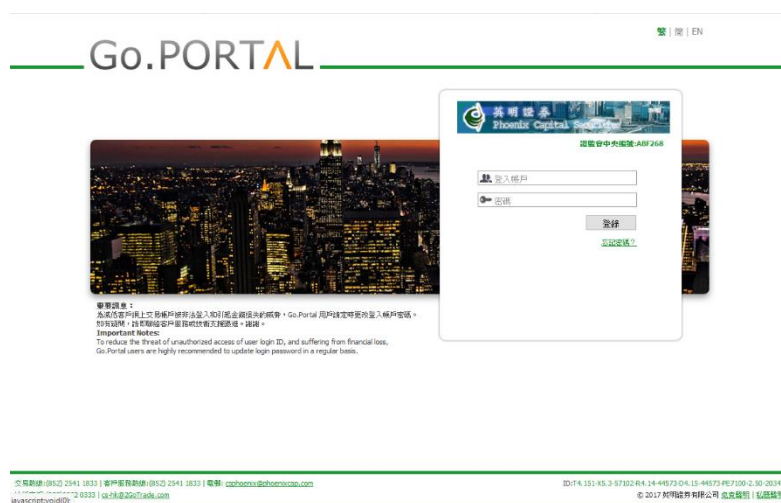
繁 | 简 | EN

Go.PORTAL

英明證券
Phoenix Capital Securities

證監會中央編號:ABF268

登入帳戶

密碼

登錄

忘記密碼？

重要通知：
為減低客戶網上交易帳戶被非法登入和引起金錢損失的威脅，Go.Portal 用戶請定時更改登入帳戶密碼。如有疑問，請即聯絡客戶服務或技術支援熱線。謝謝。
Important Notes:
To reduce the threat of unauthorized access of user login ID, and suffering from financial loss, Go.Portal users are highly recommended to update login password in a regular basis.

交易熱線:(852) 2541 1833 | 客戶服務熱線:(852) 2541 1833 | 電郵: csphoenix@phoenixcsp.com
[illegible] 8333 | cs-hk@GoTrade.com
javascript:void(0)

ID:T4.151-X5.3-57102-R4.14-44573-D4.15-44573-PE7100-2.90-2034
© 2017 英明證券有限公司 免責聲明 | 私隱條款